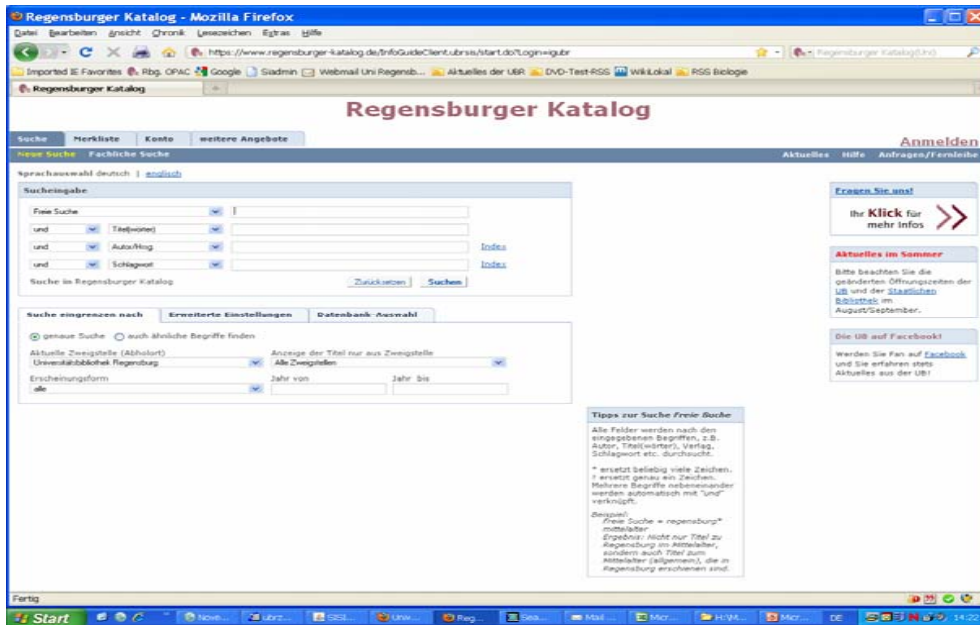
Regensburger Katalog - Mozilla Firefox

Datei Bearbeiten Ansicht Chronik Lesezeichen Extras Hilfe

https://www.regensburger-katalog.de/InfoGuideClient.ubrsis/start.do?Login=igubr

Regensburger Katalog (Uni)

Imported IE Favorites Rbg. OPAC Google Siadmin Webmail Uni Regensb... Aktuelles der UBR DVD-Test-RSS WikiLokal RSS Biologie

Regensburger Katalog

Regensburger Katalog

Suche Merkliste Konto weitere Angebote

Anmelden

Neue Suche Fachliche Suche

Aktuelles Hilfe Anfragen/Fernleihe

Sprachauswahl deutsch | englisch

Sucheingabe

Freie Suche

und Titel(wörter)

und Autor/Hrsg. Index

und Schlagwort Index

Suche im Regensburger Katalog

Zurücksetzen Suchen

Suche eingrenzen nach Erweiterte Einstellungen Datenbank-Auswahl

genaue Suche auch ähnliche Begriffe finden

Aktuelle Zweigstelle (Abholort)
Universitätsbibliothek Regensburg

Anzeige der Titel nur aus Zweigstelle
Alle Zweigstellen

Erscheinungsform
alle

Jahr von

Jahr bis

Fragen Sie uns!

Ihr Klick für mehr Infos

Aktuelles im Sommer

Bitte beachten Sie die geänderten Öffnungszeiten der UB und der Staatlichen Bibliothek im August/September.

Die UB auf Facebook!

Werden Sie Fan auf Facebook und Sie erfahren stets Aktuelles aus der UB!

Tipps zur Suche Freie Suche

Alle Felder werden nach den eingegebenen Begriffen, z.B. Autor, Titel(wörter), Verlag, Schlagwort etc. durchsucht.

* ersetzt beliebig viele Zeichen.
? ersetzt genau ein Zeichen.
Mehrere Begriffe nebeneinander werden automatisch mit "und" verknüpft.

Beispiel:
Freie Suche = regensburg* mittelalter
Ergebnis: Nicht nur Titel zu Regensburg im Mittelalter, sondern auch Titel zum Mittelalter (allgemein), die in Regensburg erschienen sind.

Fertig

Start Nove... ubrz... SISI... Univ... Reg... Sea... Mail ... Micr... H:\M... Micr... DE 14:22